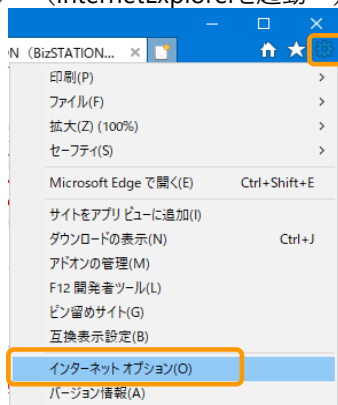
（InternetExplorerを起動→

N（BizSTATION...

印刷(P)
ファイル(F)
拡大(Z) (100%)
セーフティ(S)

Microsoft Edge で開く(E) Ctrl+Shift+E

サイトをアプリ ビューに追加(I)
ダウンロードの表示(N) Ctrl+J
アドオンの管理(M)
F12 開発者ツール(L)
ピン留めサイト(G)
互換表示設定(B)

インターネット オプション(O)
バージョン情報(A)